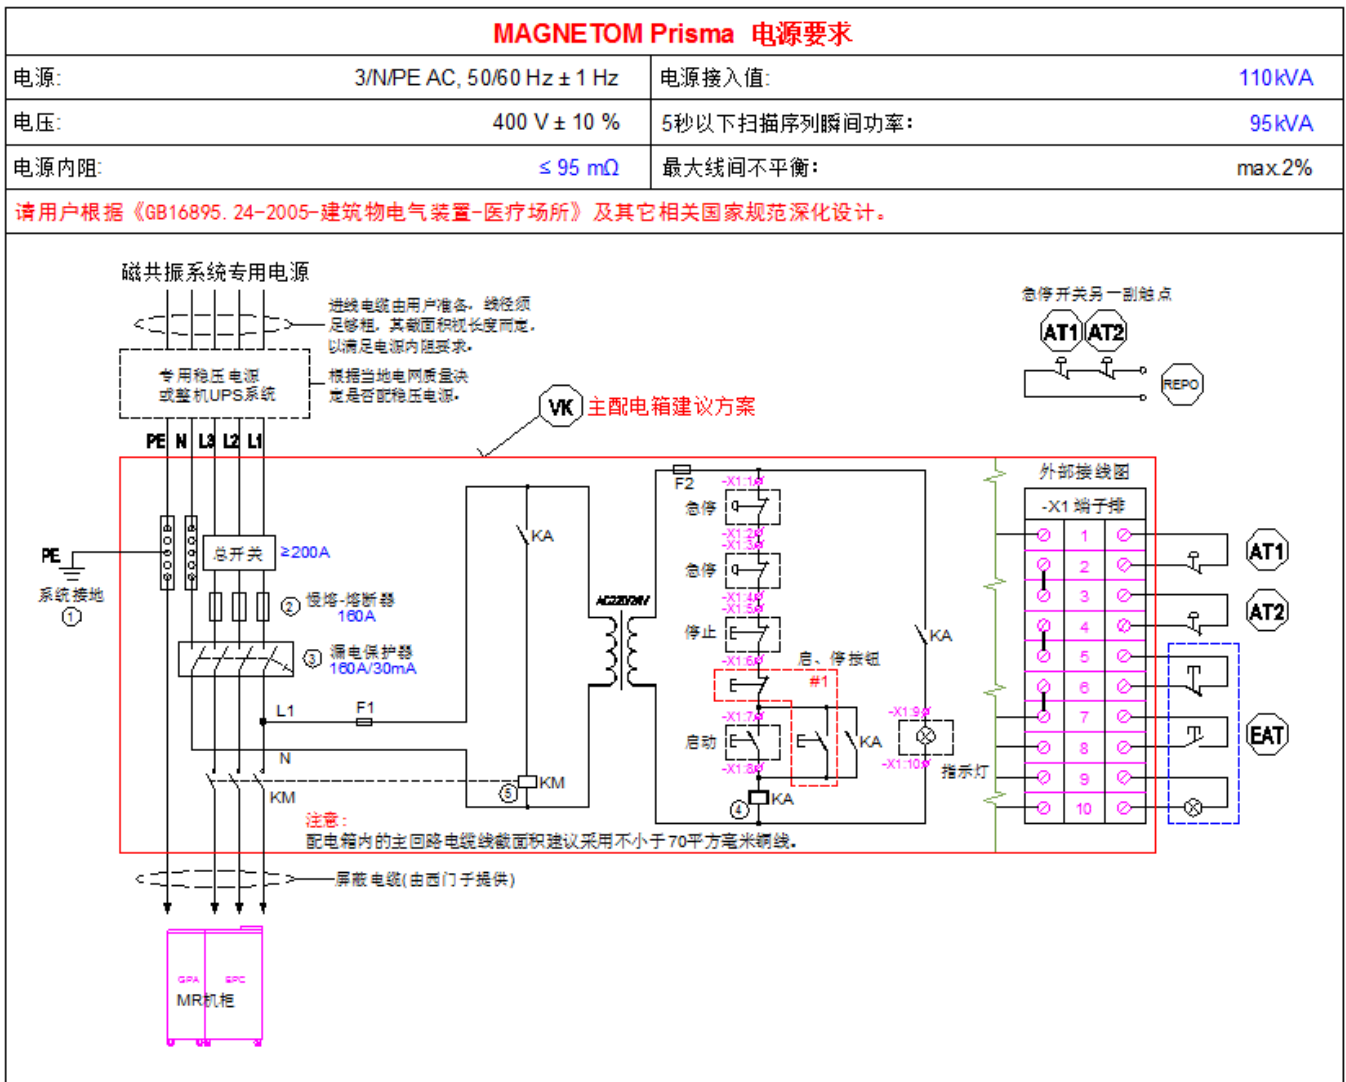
MAGNETOM Prisma 电源要求

| 电源: | 3/N/PE AC, 50/60 Hz ± 1 Hz | 电源接入值: | 110kVA |
|---|---|---|---|
| 电压: | 400 V ± 10 % | 5秒以下扫描序列瞬间功率: | 95kVA |
| 电源内阻: | ≤ 95 mΩ | 最大线间不平衡: | max.2% |

请用户根据《GB16895.24-2005-建筑物电气装置-医疗场所》及其它相关国家规范深化设计。

磁共振系统专用电源

进线电缆由用户准备，线径须足够粗，其截面积视长度而定，以满足电源内阻要求。

专用稳压电源
或整机UPS系统

根据当地电网质量决定是否配稳压电源。

PE N L3 L2 L1

VK 主配电箱建议方案

急停开关另一副触点

AT1 AT2

REPO

PE
系统接地
①

总开关 ≥200A

② 慢熔-熔断器
160A

③ 漏电保护器
160A/30mA

L1 F1

N

KM

⑤ KM

KA

AC220/24V

F2

-X1:1
急停
-X1:2
-X1:3
急停
-X1:4
-X1:5
停止
-X1:6
启、停按钮
#1
-X1:7
启动
-X1:8
KA
④ KA

KA

-X1:9
-X1:10
指示灯

外部接线图
-X1 端子排
1
2
3
4
5
6
7
8
9
10

AT1
AT2
EAT

注意:
配电箱内的主回路电缆线截面积建议采用不小于70平方毫米铜线。

屏蔽电缆(由西门子提供)

GPA EPC
MR机柜